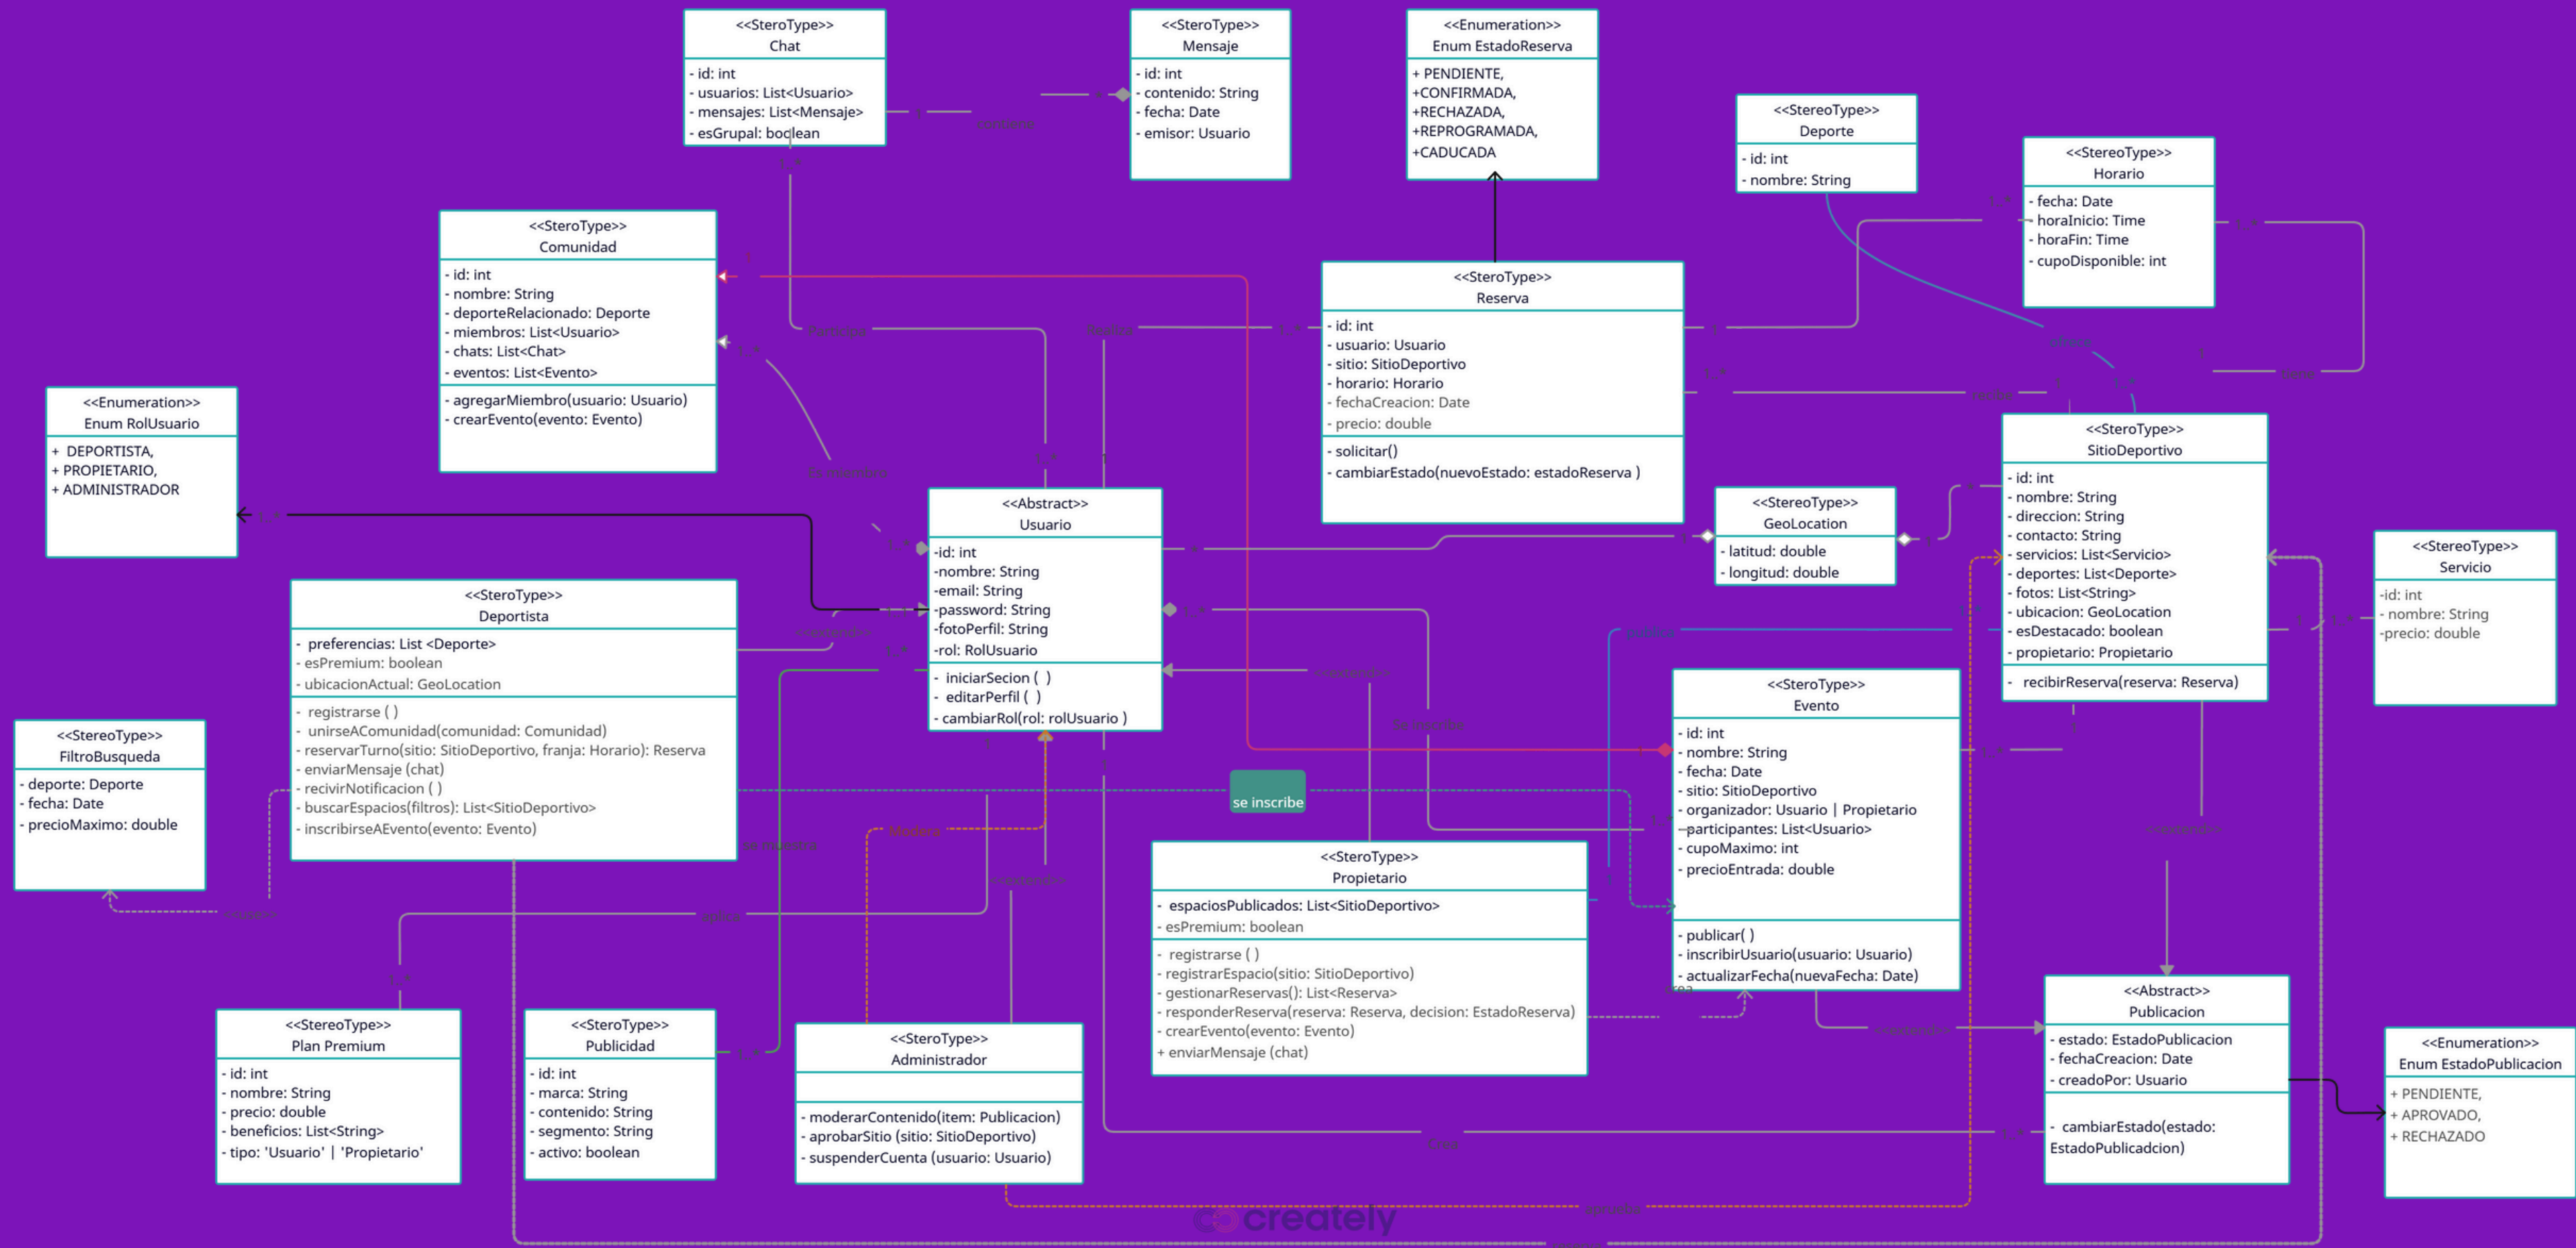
<<SteroType>>
Chat

- id: int
- usuarios: List<Usuario>
- mensajes: List<Mensaje>
- esGrupal: boolean

<<SteroType>>
Mensaje

- id: int
- contenido: String
- fecha: Date
- emisor: Usuario

<<Enumeration>>
Enum EstadoReserva

+ PENDIENTE,
+CONFIRMADA,
+RECHAZADA,
+REPROGRAMADA,
+CADUCADA

<<StereoType>>
Deporte

- id: int
- nombre: String

<<StereoType>>
Horario

- fecha: Date
- horaInicio: Time
- horaFin: Time
- cupoDisponible: int

<<SteroType>>
Comunidad

- id: int
- nombre: String
- deporteRelacionado: Deporte
- miembros: List<Usuario>
- chats: List<Chat>
- eventos: List<Evento>

- agregarMiembro(usuario: Usuario)
- crearEvento(evento: Evento)

<<SteroType>>
Reserva

- id: int
- usuario: Usuario
- sitio: SitioDeportivo
- horario: Horario
- fechaCreacion: Date
- precio: double

- solicitar()
- cambiarEstado(nuevoEstado: estadoReserva )

<<Enumeration>>
Enum RolUsuario

+ DEPORTISTA,
+ PROPIETARIO,
+ ADMINISTRADOR

<<Abstract>>
Usuario

-id: int
-nombre: String
-email: String
-password: String
-fotoPerfil: String
-rol: RolUsuario

- iniciarSecion ( )
- editarPerfil ( )
- cambiarRol(rol: rolUsuario )

<<SteroType>>
GeoLocation

- latitud: double
- longitud: double

<<SteroType>>
SitioDeportivo

- id: int
- nombre: String
- direccion: String
- contacto: String
- servicios: List<Servicio>
- deportes: List<Deporte>
- fotos: List<String>
- ubicacion: GeoLocation
- esDestacado: boolean
- propietario: Propietario

- recibirReserva(reserva: Reserva)

<<StereoType>>
Servicio

-id: int
- nombre: String
-precio: double

<<SteroType>>
Deportista

- preferencias: List <Deporte>
- esPremium: boolean
- ubicacionActual: GeoLocation

- registrarse ( )
- unirseAComunidad(comunidad: Comunidad)
- reservarTurno(sitio: SitioDeportivo, franja: Horario): Reserva
- enviarMensaje (chat)
- recivirNotificacion ( )
- buscarEspacios(filtros): List<SitioDeportivo>
- inscribirseAEvento(evento: Evento)

<<SteroType>>
Evento

- id: int
- nombre: String
- fecha: Date
- sitio: SitioDeportivo
- organizador: Usuario | Propietario
-participantes: List<Usuario>
- cupoMaximo: int
- precioEntrada: double

- publicar( )
- inscribirUsuario(usuario: Usuario)
- actualizarFecha(nuevaFecha: Date)

<<StereoType>>
FiltroBusqueda

- deporte: Deporte
- fecha: Date
- precioMaximo: double

se inscribe

<<SteroType>>
Propietario

- espaciosPublicados: List<SitioDeportivo>
- esPremium: boolean

- registrarse ( )
- registrarEspacio(sitio: SitioDeportivo)
- gestionarReservas(): List<Reserva>
- responderReserva(reserva: Reserva, decision: EstadoReserva)
- crearEvento(evento: Evento)
+ enviarMensaje (chat)

<<Abstract>>
Publicacion

- estado: EstadoPublicacion
- fechaCreacion: Date
- creadoPor: Usuario

- cambiarEstado(estado: EstadoPublicadcion)

<<Enumeration>>
Enum EstadoPublicacion

+ PENDIENTE,
+ APROVADO,
+ RECHAZADO

<<SteroType>>
Plan Premium

- id: int
- nombre: String
- precio: double
- beneficios: List<String>
- tipo: 'Usuario' | 'Propietario'

<<SteroType>>
Publicidad

- id: int
- marca: String
- contenido: String
- segmento: String
- activo: boolean

<<SteroType>>
Administrador

- moderarContenido(item: Publicacion)
- aprobarSitio (sitio: SitioDeportivo)
- suspenderCuenta (usuario: Usuario)

creately